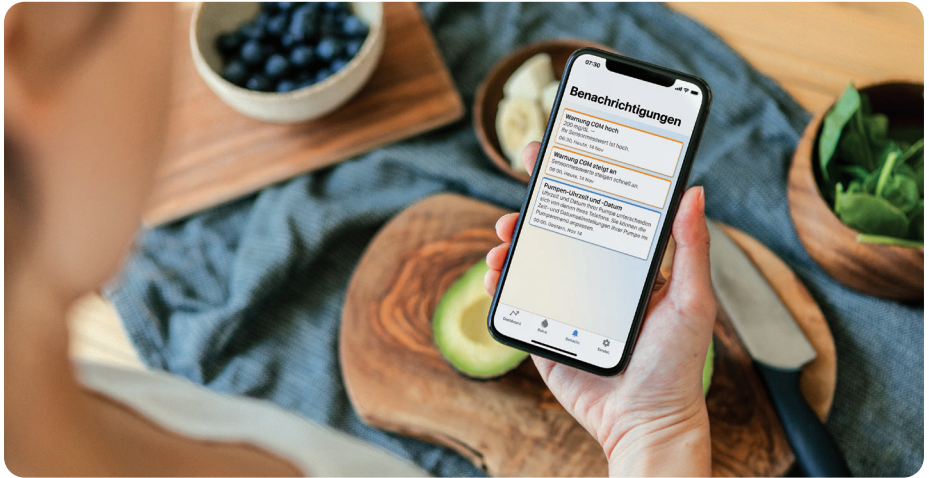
07:30

Benachrichtigungen

Warnung CGM hoch
200 mg/dL
Ihr Sensorwert ist hoch.
08:00, Heute, 14 Nov

Warnung CGM steigt an
Sensorwerte steigen schnell an.
06:00, Heute, 14 Nov

Pumpen-Uhrzeit und -Datum
Uhrzeit und Datum Ihrer Pumpe unterscheiden sich von denen Ihres Telefons. Sie können die Zeit- und Datumseinstellungen Ihrer Pumpe im Pumpenmenü anpassen.
09:00, Gestern, Nov 13

Dashboard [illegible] Benachr. Einstel.